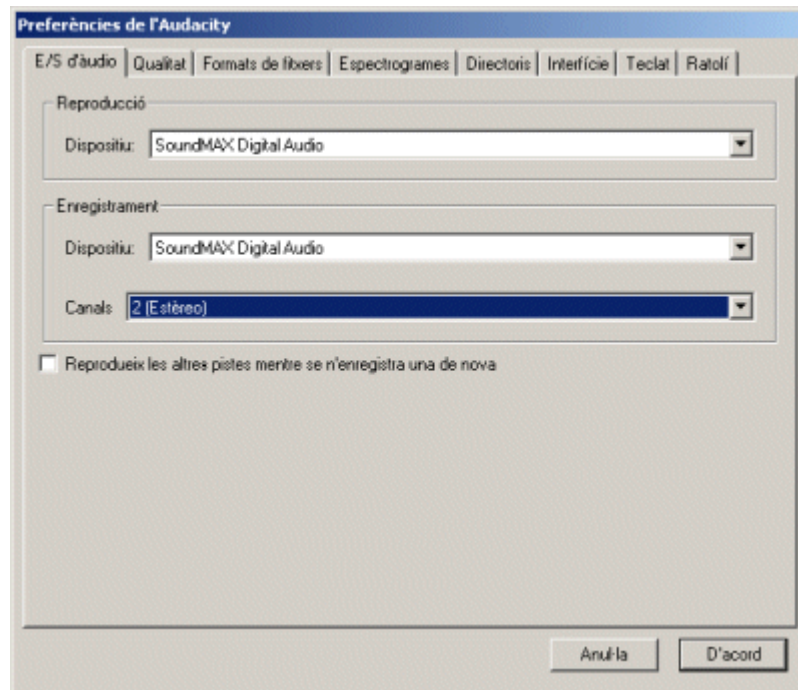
Preferències de l'Audacity

E/S d'àudio | Qualitat | Formats de fitxers | Espectrogrames | Directoris | Interfície | Teclat | Ratolí

Reproducció

Dispositiu: SoundMAX Digital Audio

Enregistrament

Dispositiu: SoundMAX Digital Audio

Canals 2 (Estèreo)

Reprodueix les altres pistes mentre se n'enregistra una de nova

Anul·la

D'acord